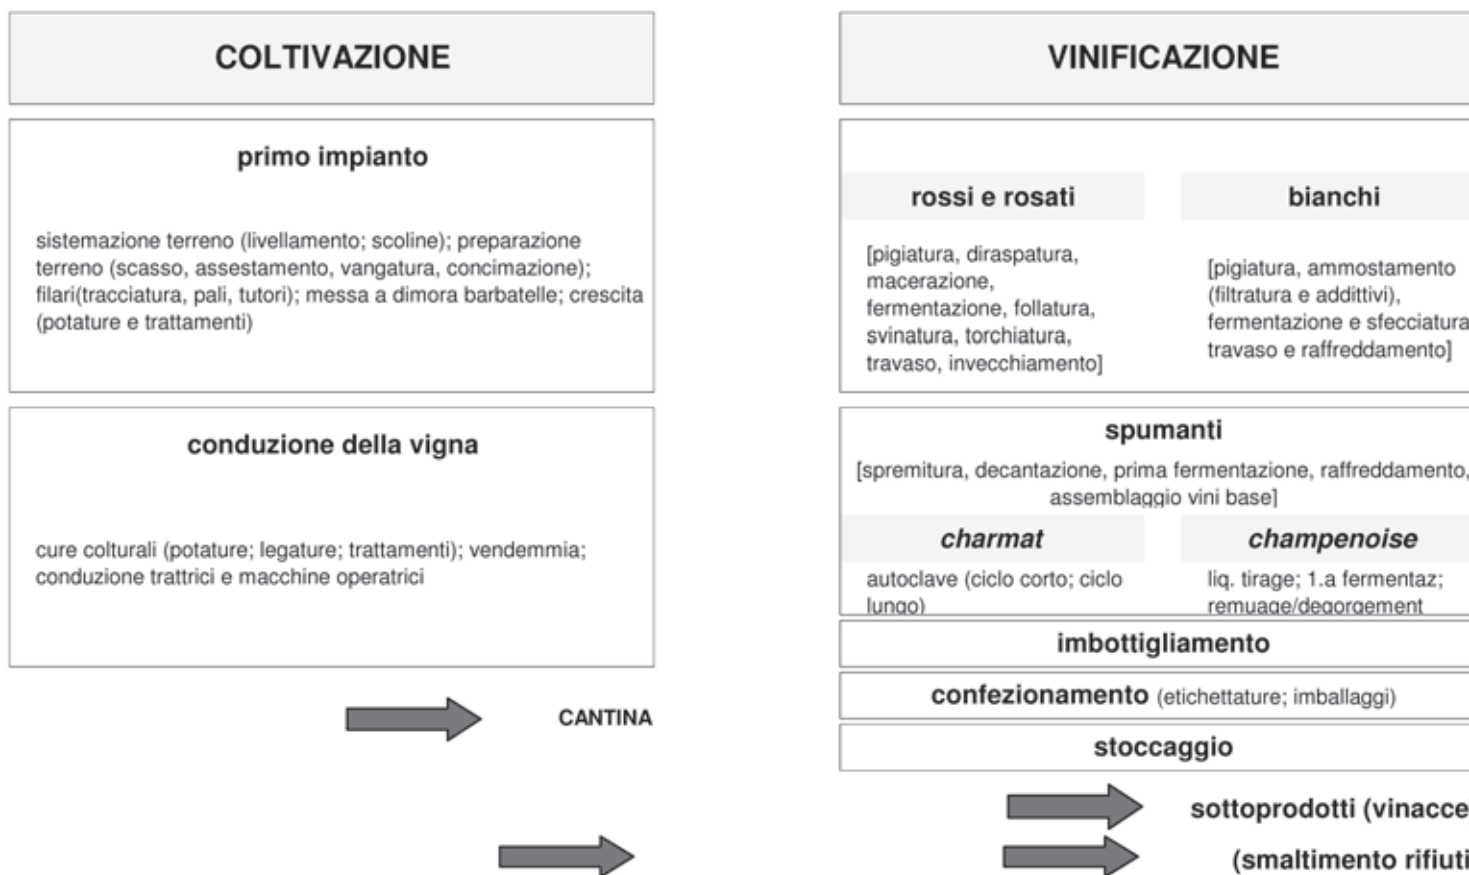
COLTIVAZIONE

primo impianto

sistemazione terreno (livellamento; scoline); preparazione terreno (scasso, assestamento, vangatura, concimazione); filari(tracciatura, pali, tutori); messa a dimora barbatelle; crescita (potature e trattamenti)

conduzione della vigna

cure colturali (potature; legature; trattamenti); vendemmia; conduzione trattrici e macchine operatrici

CANTINA

VINIFICAZIONE

rossi e rosati

[pigiatura, diraspatura, macerazione, fermentazione, follatura, svinatura, torchiatura, travaso, invecchiamento]

bianchi

[pigiatura, ammostamento (filtratura e addittivi), fermentazione e sfecciatura travaso e raffreddamento]

spumanti

[spremitura, decantazione, prima fermentazione, raffreddamento, assemblaggio vini base]

charmat

autoclave (ciclo corto; ciclo lungo)

champenoise

liq. tirage; 1.a fermentaz; remuage/degorgement

imbottigliamento

confezionamento (etichettature; imballaggi)

stoccaggio

sottoprodotti (vinacce

(smaltimento rifiuti